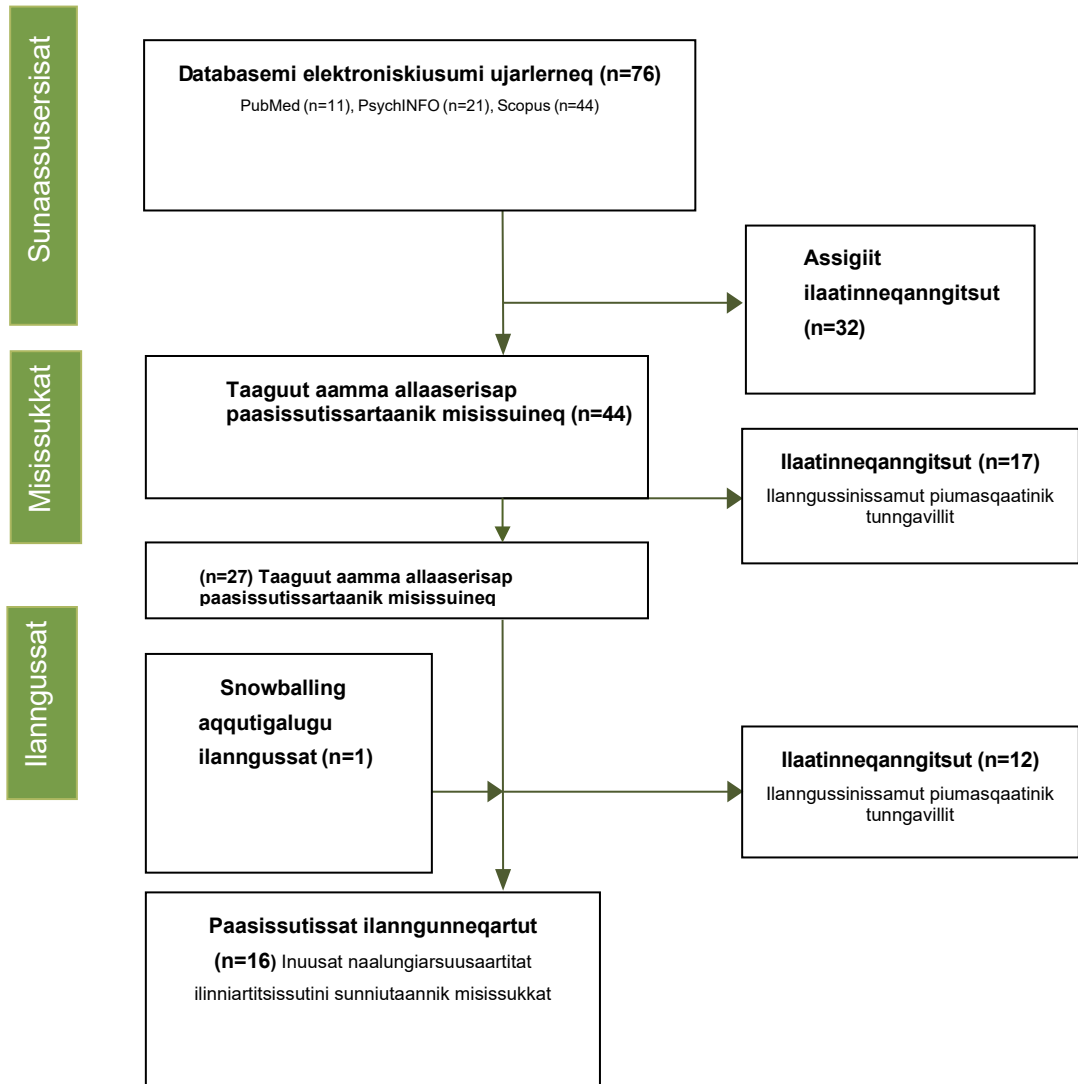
Sunaassusersisat

Databasemi elektroniskiusumi ujarlerneq (n=76)
PubMed (n=11), PsychINFO (n=21), Scopus (n=44)

Assigiit ilaatinneqanngitsut (n=32)

Misissukkat

Taaguut aamma allaaserisap paasissutissartaanik misissuineq (n=44)

Ilaatinneqanngitsut (n=17)
Ilanngussinissamut piumasqaatinik tunngavillit

(n=27) Taaguut aamma allaaserisap paasissutissartaanik misissuineq

Ilanngussat

Snowballing aqqutigalugu ilanngussat (n=1)

Ilaatinneqanngitsut (n=12)
Ilanngussinissamut piumasqaatinik tunngavillit

Paasissutissat ilanngunneqartut
(n=16) Inuusat naalungiarsuusaartitat ilinniartitsissutini sunniutaannik misissukkat